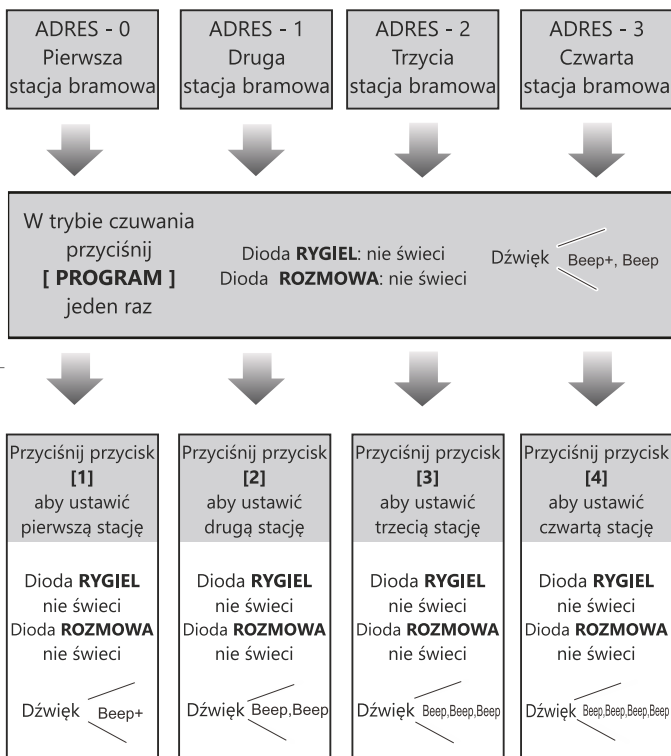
ADRES - 0
Pierwsza stacja bramowa

ADRES - 1
Druga stacja bramowa

ADRES - 2
Trzycia stacja bramowa

ADRES - 3
Czwarta stacja bramowa

W trybie czuwania przyciśnij **[ PROGRAM ]** jeden raz

Dioda **RYGIEL**: nie świeci
Dioda **ROZMOWA**: nie świeci

Dźwięk Beep+, Beep

Przyciśnij przycisk **[1]** aby ustawić pierwszą stację

Dioda **RYGIEL** nie świeci
Dioda **ROZMOWA** nie świeci

Dźwięk Beep+

Przyciśnij przycisk **[2]** aby ustawić drugą stację

Dioda **RYGIEL** nie świeci
Dioda **ROZMOWA** nie świeci

Dźwięk Beep,Beep

Przyciśnij przycisk **[3]** aby ustawić trzecią stację

Dioda **RYGIEL** nie świeci
Dioda **ROZMOWA** nie świeci

Dźwięk Beep,Beep,Beep

Przyciśnij przycisk **[4]** aby ustawić czwartą stację

Dioda **RYGIEL** nie świeci
Dioda **ROZMOWA** nie świeci

Dźwięk Beep,Beep,Beep,Beep